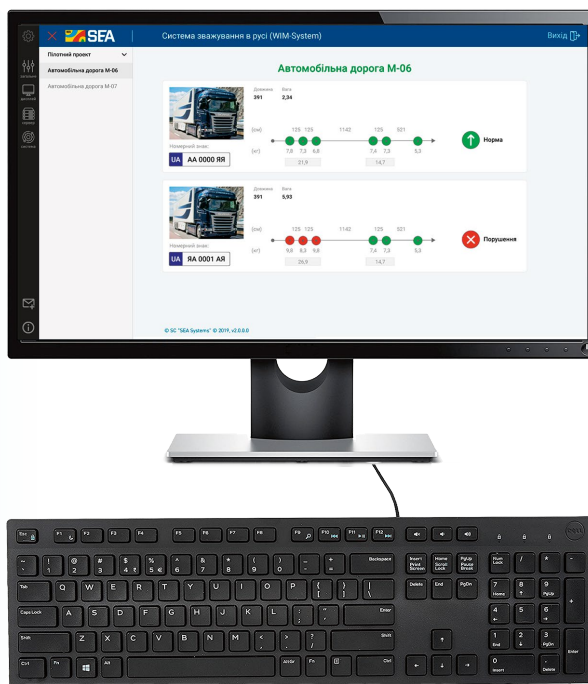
SEA

Система зважування в русі (WIM-System)

Вихід

Пілотний проект

Автомобільна дорога М-06

Автомобільна дорога М-07

Автомобільна дорога М-06

Довжина 391

Вага 2,34

(см) 125 125 1142 125 521

(кг) 7,8 7,3 6,8 7,4 7,3 5,3

21,9 14,7

Номерний знак:

UA АА 0000 ЯЯ

Норма

Довжина 391

Вага 5,93

(см) 125 125 1142 125 521

(кг) 9,8 9,3 9,8 7,4 7,3 5,3

26,9 14,7

Номерний знак:

UA ЯА 0001 АЯ

Порушення

© SC "SEA Systems" © 2019, v2.0.0.0